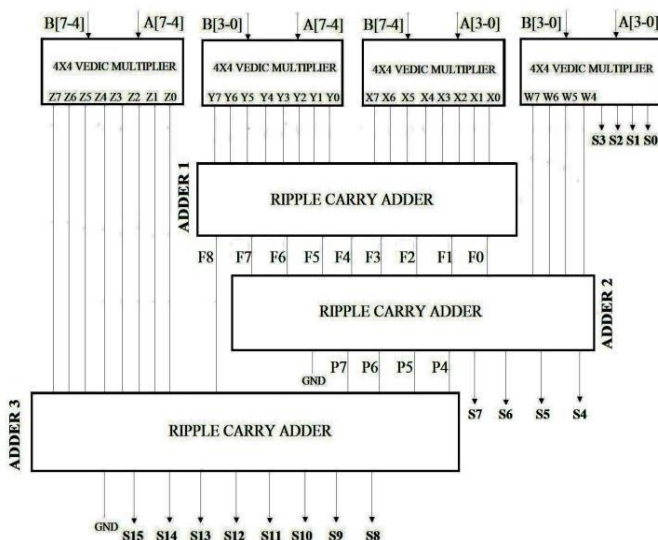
B[7-4] A[7-4] B[3-0] A[7-4] B[7-4] A[3-0] B[3-0] A[3-0]

4X4 VEDIC MULTIPLIER
Z7 Z6 Z5 Z4 Z3 Z2 Z1 Z0

4X4 VEDIC MULTIPLIER
Y7 Y6 Y5 Y4 Y3 Y2 Y1 Y0

4X4 VEDIC MULTIPLIER
X7 X6 X5 X4 X3 X2 X1 X0

4X4 VEDIC MULTIPLIER
W7 W6 W5 W4

S3 S2 S1 S0

ADDER 1
RIPPLE CARRY ADDER

F8 F7 F6 F5 F4 F3 F2 F1 F0

RIPPLE CARRY ADDER
ADDER 2

GND P7 P6 P5 P4

S7 S6 S5 S4

ADDER 3
RIPPLE CARRY ADDER

GND S15 S14 S13 S12 S11 S10 S9 S8